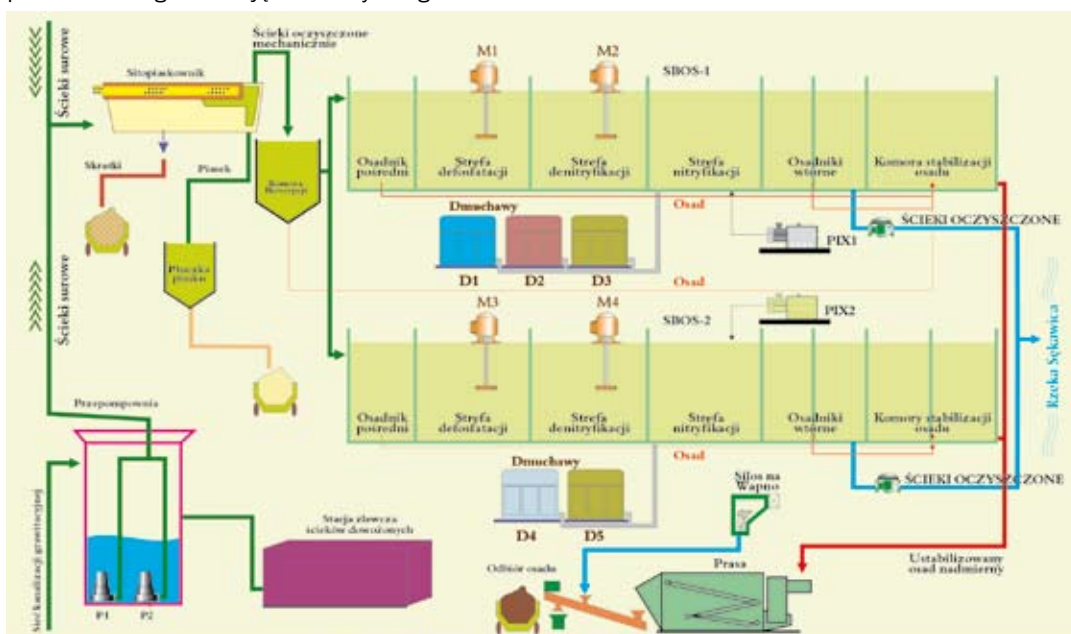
Ścieki surowe

Sitopiaskownik

Ścieki oczyszczone mechanicznie

Skratki

Piasek

Komora Retencyjna

Płuczka piasku

Ścieki surowe

Przepompownia

P1 P2

Sieć kanalizacji grawitacyjnej

Stacja zlewcza ścieków dowożonych

M1 M2 SBOS-1

Osadnik pośredni | Strefa defosfatacji | Strefa denitryfikacji | Strefa nitryfikacji | Osadniki wtórne | Komora stabilizacji osadu

Osad

Dmuchawy

D1 D2 D3

Osad

PIX1

ŚCIEKI OCZYSZCZONE

PIX2

M3 M4 SBOS-2

Osadnik pośredni | Strefa defosfatacji | Strefa denitryfikacji | Strefa nitryfikacji | Osadniki wtórne | Komory stabilizacji osadu

Osad

Dmuchawy

D4 D5

ŚCIEKI OCZYSZCZONE

Rzeka Sękówka

Silos na Wapno

Odbiór osadu

Prasa

Ustabilizowany osad nadmierny